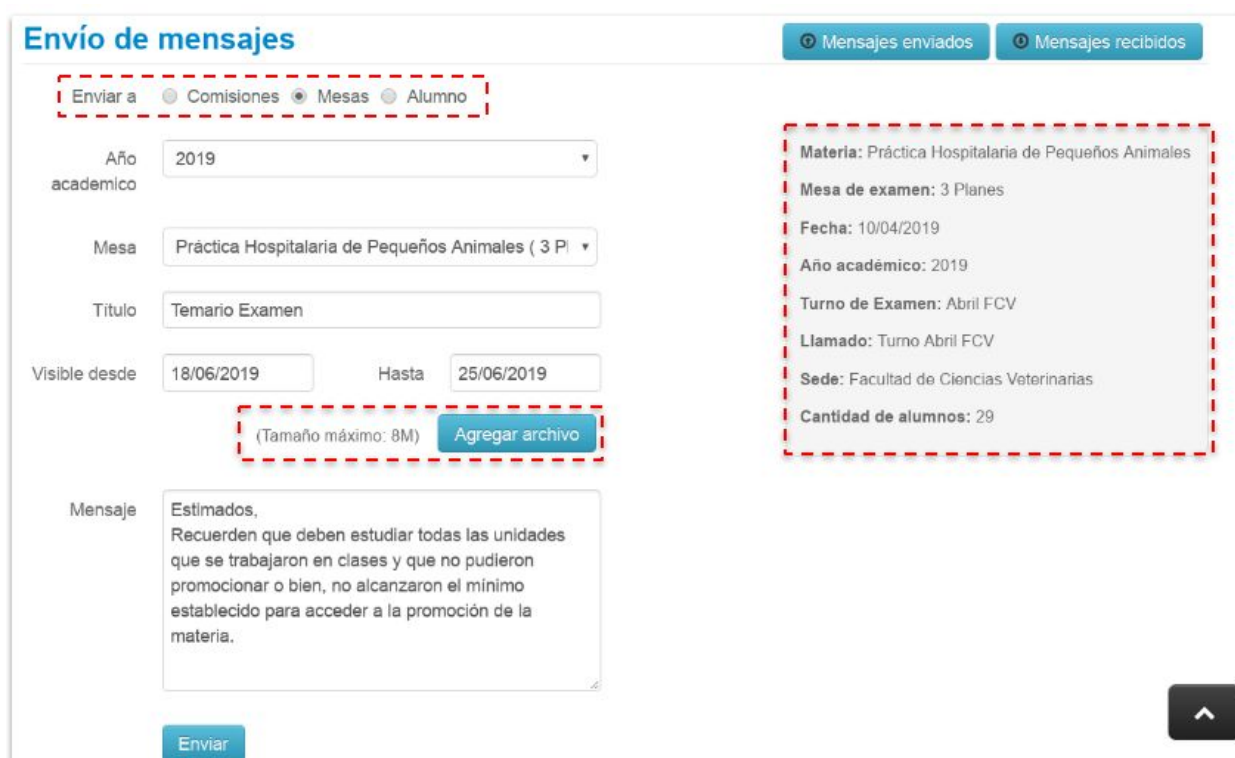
Envío de mensajes

Mensajes enviados

Mensajes recibidos

Enviar a Comisiones Mesas Alumno

Año academico 2019

Mesa Práctica Hospitalaria de Pequeños Animales ( 3 Pl

Titulo Temario Examen

Visible desde 18/06/2019 Hasta 25/06/2019

(Tamaño máximo: 8M) Agregar archivo

Mensaje Estimados,
Recuerden que deben estudiar todas las unidades que se trabajaron en clases y que no pudieron promocionar o bien, no alcanzaron el mínimo establecido para acceder a la promoción de la materia.

Enviar

Materia: Práctica Hospitalaria de Pequeños Animales

Mesa de examen: 3 Planes

Fecha: 10/04/2019

Año académico: 2019

Turno de Examen: Abril FCV

Llamado: Turno Abril FCV

Sede: Facultad de Ciencias Veterinarias

Cantidad de alumnos: 29